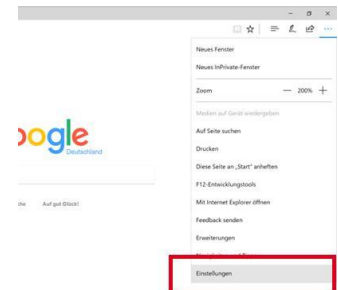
Neues Fenster
Neues InPrivate-Fenster
Zoom — 200% +
Medien auf Gerät wiedergeben
Auf Seite suchen
Drucken
Diese Seite an „Start" anheften
F12-Entwicklungstools
Mit Internet Explorer öffnen
Feedback senden
Erweiterungen
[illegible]
Einstellungen

oogle
Deutschland
che
Auf gut Glück!